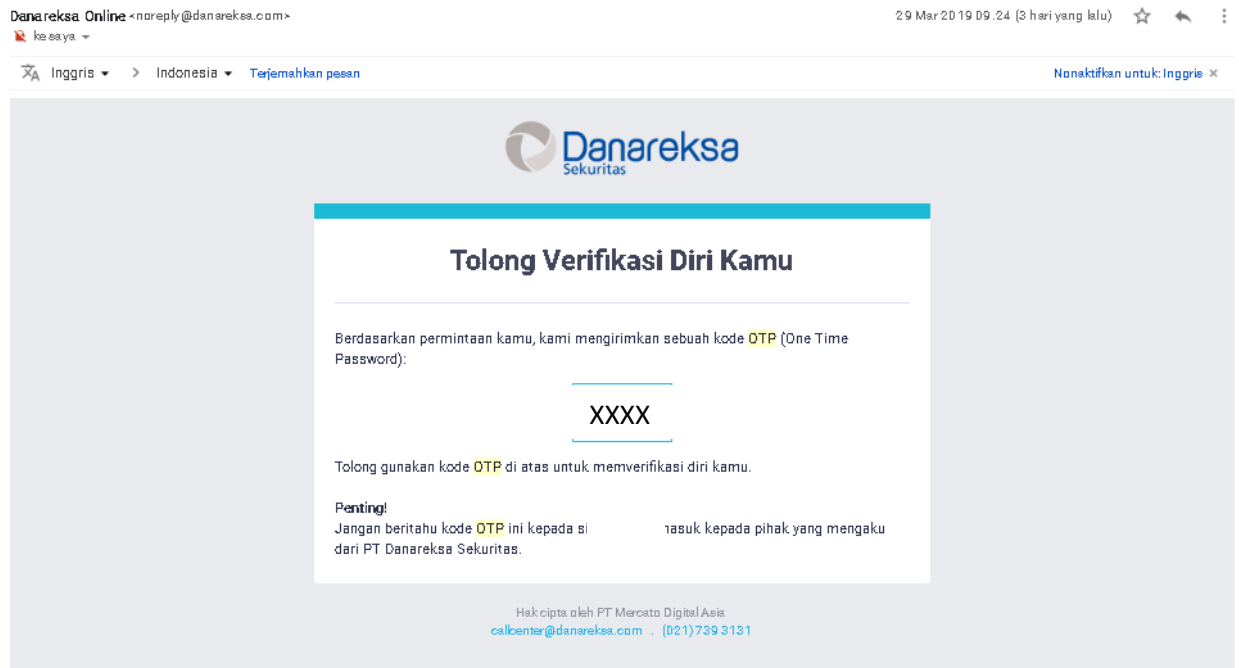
Danareksa Online <noreply@danareksa.com>
ke saya

29 Mar 2019 09.24 (3 hari yang lalu)

Inggris > Indonesia Terjemahkan pesan

Nonaktifkan untuk: Inggris ×

Danareksa Sekuritas

Tolong Verifikasi Diri Kamu

Berdasarkan permintaan kamu, kami mengirimkan sebuah kode OTP (One Time Password):

XXXX

Tolong gunakan kode OTP di atas untuk memverifikasi diri kamu.

Penting!
Jangan beritahu kode OTP ini kepada si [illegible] ıasuk kepada pihak yang mengaku dari PT Danareksa Sekuritas.

Hak cipta oleh PT Mercato Digital Asia
callcenter@danareksa.com . (021) 739 3131